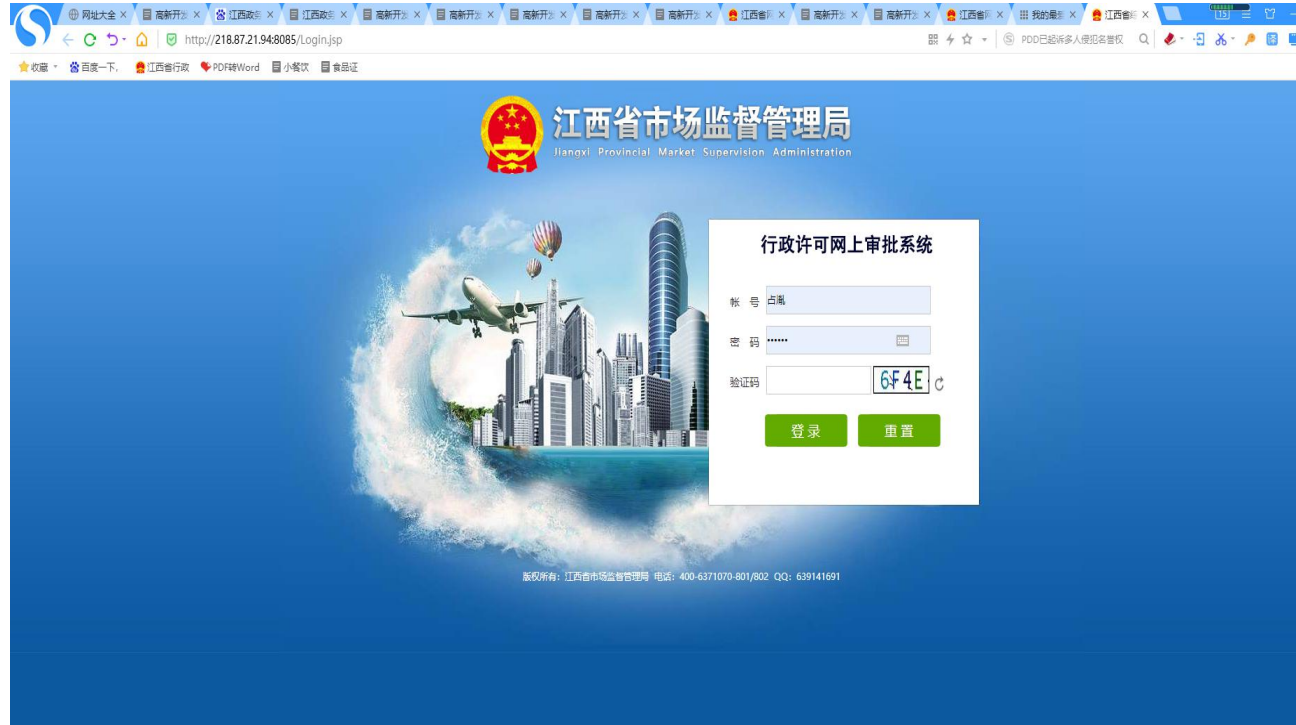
网址大全 × 高新开发 × 江西政务 × 江西政务 × 高新开发 × 高新开发 × 高新开发 × 高新开发 × 高新开发 × 江西省 × 高新开发 × 高新开发 × 江西省 × 我的最爱 × 江西省 ×

15

http://218.87.21.94:8085/Login.jsp

PDD已起诉多人侵犯名誉权

收藏 百度一下, 江西省行政 PDF转Word 小餐饮 食品证

江西省市场监督管理局
Jiangxi Provincial Market Supervision Administration

行政许可网上审批系统

帐 号 占胤

密 码 ••••••

验证码 6F4E

登录 重置

版权所有：江西省市场监督管理局 电话：400-6371070-801/802 QQ：639141691